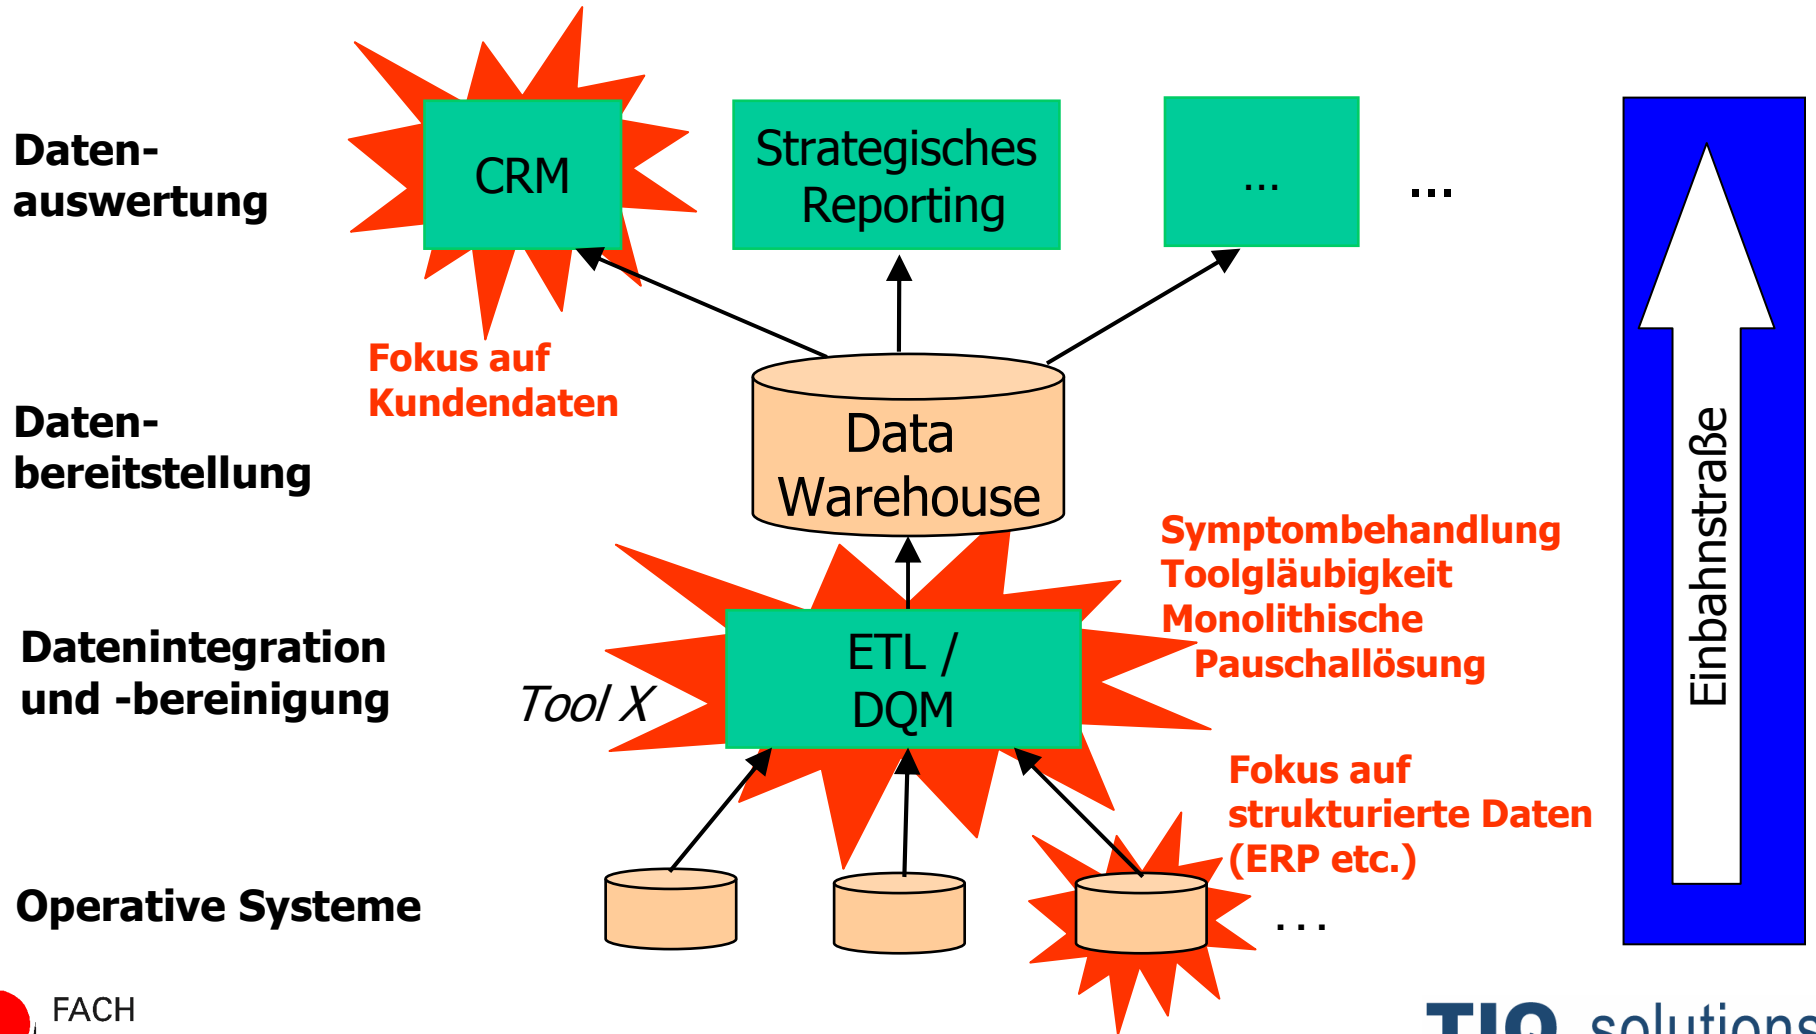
Datenauswertung

CRM

Strategisches Reporting

...

...

Fokus auf Kundendaten

Datenbereitstellung

Data Warehouse

Symptombehandlung
Toolgläubigkeit
Monolithische Pauschallösung

Datenintegration und -bereinigung

Tool X

ETL / DQM

Fokus auf strukturierte Daten (ERP etc.)

Operative Systeme

...

Einbahnstraße

FACH

TIQ solutions